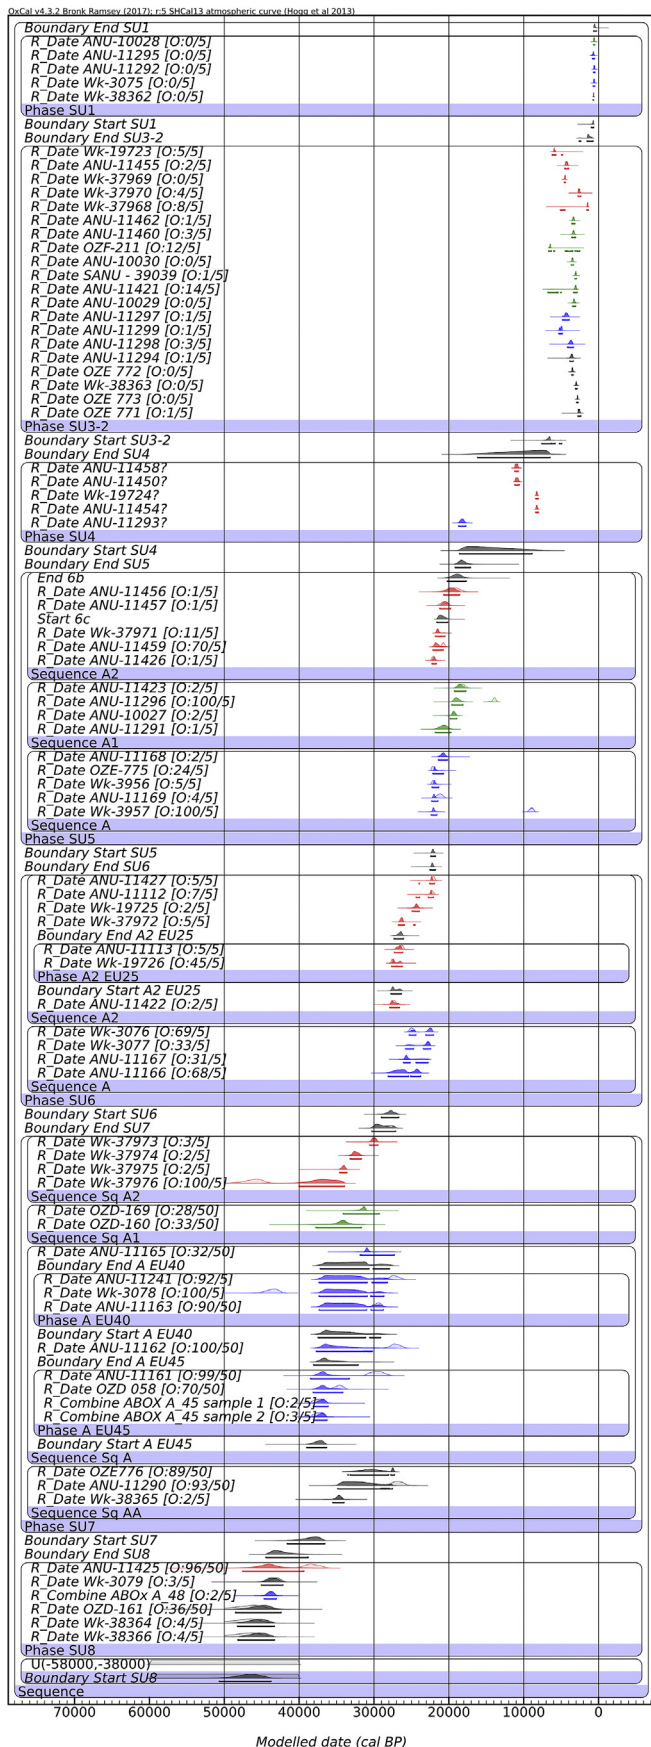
OxCal v4.3.2 Bronk Ramsey (2017); r:5 SHCal13 atmospheric curve (Hogg et al 2013)

Boundary End SU1
R_Date ANU-10028 [O:0/5]
R_Date ANU-11295 [O:0/5]
R_Date ANU-11292 [O:0/5]
R_Date Wk-3075 [O:0/5]
R_Date Wk-38362 [O:0/5]
Phase SU1
Boundary Start SU1
Boundary End SU3-2
R_Date Wk-19723 [O:5/5]
R_Date ANU-11455 [O:2/5]
R_Date Wk-37969 [O:0/5]
R_Date Wk-37970 [O:4/5]
R_Date Wk-37968 [O:8/5]
R_Date ANU-11462 [O:1/5]
R_Date ANU-11460 [O:3/5]
R_Date OZF-211 [O:12/5]
R_Date ANU-10030 [O:0/5]
R_Date SANU - 39039 [O:1/5]
R_Date ANU-11421 [O:14/5]
R_Date ANU-10029 [O:0/5]
R_Date ANU-11297 [O:1/5]
R_Date ANU-11299 [O:1/5]
R_Date ANU-11298 [O:3/5]
R_Date ANU-11294 [O:1/5]
R_Date OZE 772 [O:0/5]
R_Date Wk-38363 [O:0/5]
R_Date OZE 773 [O:0/5]
R_Date OZE 771 [O:1/5]
Phase SU3-2
Boundary Start SU3-2
Boundary End SU4
R_Date ANU-11458?
R_Date ANU-11450?
R_Date Wk-19724?
R_Date ANU-11454?
R_Date ANU-11293?
Phase SU4
Boundary Start SU4
Boundary End SU5
End 6b
R_Date ANU-11456 [O:1/5]
R_Date ANU-11457 [O:1/5]
Start 6c
R_Date Wk-37971 [O:11/5]
R_Date ANU-11459 [O:70/5]
R_Date ANU-11426 [O:1/5]
Sequence A2
R_Date ANU-11423 [O:2/5]
R_Date ANU-11296 [O:100/5]
R_Date ANU-10027 [O:2/5]
R_Date ANU-11291 [O:1/5]
Sequence A1
R_Date ANU-11168 [O:2/5]
R_Date OZE-775 [O:24/5]
R_Date Wk-3956 [O:5/5]
R_Date ANU-11169 [O:4/5]
R_Date Wk-3957 [O:100/5]
Sequence A
Phase SU5
Boundary Start SU5
Boundary End SU6
R_Date ANU-11427 [O:5/5]
R_Date ANU-11112 [O:7/5]
R_Date Wk-19725 [O:2/5]
R_Date Wk-37972 [O:5/5]
Boundary End A2 EU25
R_Date ANU-11113 [O:5/5]
R_Date Wk-19726 [O:45/5]
Phase A2 EU25
Boundary Start A2 EU25
R_Date ANU-11422 [O:2/5]
Sequence A2
R_Date Wk-3076 [O:69/5]
R_Date Wk-3077 [O:33/5]
R_Date ANU-11167 [O:31/5]
R_Date ANU-11166 [O:68/5]
Sequence A
Phase SU6
Boundary Start SU6
Boundary End SU7
R_Date Wk-37973 [O:3/5]
R_Date Wk-37974 [O:2/5]
R_Date Wk-37975 [O:2/5]
R_Date Wk-37976 [O:100/5]
Sequence Sq A2
R_Date OZD-169 [O:28/50]
R_Date OZD-160 [O:33/50]
Sequence Sq A1
R_Date ANU-11165 [O:32/50]
Boundary End A EU40
R_Date ANU-11241 [O:92/5]
R_Date Wk-3078 [O:100/5]
R_Date ANU-11163 [O:90/50]
Phase A EU40
Boundary Start A EU40
R_Date ANU-11162 [O:100/50]
Boundary End A EU45
R_Date ANU-11161 [O:99/50]
R_Date OZD 058 [O:70/50]
R_Combine ABOX A_45 sample 1 [O:2/5]
R_Combine ABOX A_45 sample 2 [O:3/5]
Phase A EU45
Boundary Start A EU45
Sequence Sq A
R_Date OZE776 [O:89/50]
R_Date ANU-11290 [O:93/50]
R_Date Wk-38365 [O:2/5]
Sequence Sq AA
Phase SU7
Boundary Start SU7
Boundary End SU8
R_Date ANU-11425 [O:96/50]
R_Date Wk-3079 [O:3/5]
R_Combine ABOx A_48 [O:2/5]
R_Date OZD-161 [O:36/50]
R_Date Wk-38364 [O:4/5]
R_Date Wk-38366 [O:4/5]
Phase SU8
U(-58000,-38000)
Boundary Start SU8
Sequence

70000 60000 50000 40000 30000 20000 10000 0

Modelled date (cal BP)